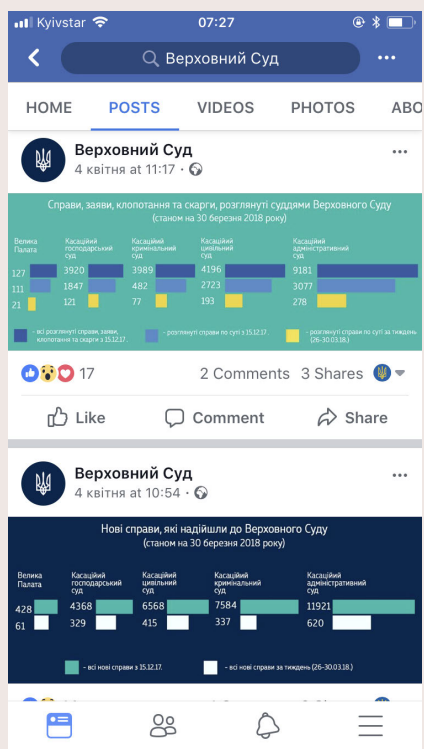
Kyivstar 07:27

Верховний Суд

HOME POSTS VIDEOS PHOTOS ABO

Верховний Суд
4 квітня at 11:17

Справи, заяви, клопотання та скарги, розглянуті суддями Верховного Суду (станом на 30 березня 2018 року)

| Велика Палата | Касаційний господарський суд | Касаційний кримінальний суд | Касаційний цивільний суд | Касаційний адміністративний суд |
|---|---|---|---|---|
| 127 | 3920 | 3989 | 4196 | 9181 |
| 111 | 1847 | 482 | 2723 | 3077 |
| 21 | 121 | 77 | 193 | 278 |

– всі розглянуті справи, заяви, клопотання та скарги з 15.12.17. – розглянуті справи по суті з 15.12.17 – розглянуті справи по суті за тиждень (26-30.03.18.)

17 2 Comments 3 Shares

Like Comment Share

Верховний Суд
4 квітня at 10:54

Нові справи, які надійшли до Верховного Суду (станом на 30 березня 2018 року)

| Велика Палата | Касаційний господарський суд | Касаційний цивільний суд | Касаційний кримінальний суд | Касаційний адміністративний суд |
|---|---|---|---|---|
| 428 | 4368 | 6568 | 7584 | 11921 |
| 61 | 329 | 415 | 337 | 620 |

– всі нові справи з 15.12.17. – всі нові справи за тиждень (26-30.03.18.)